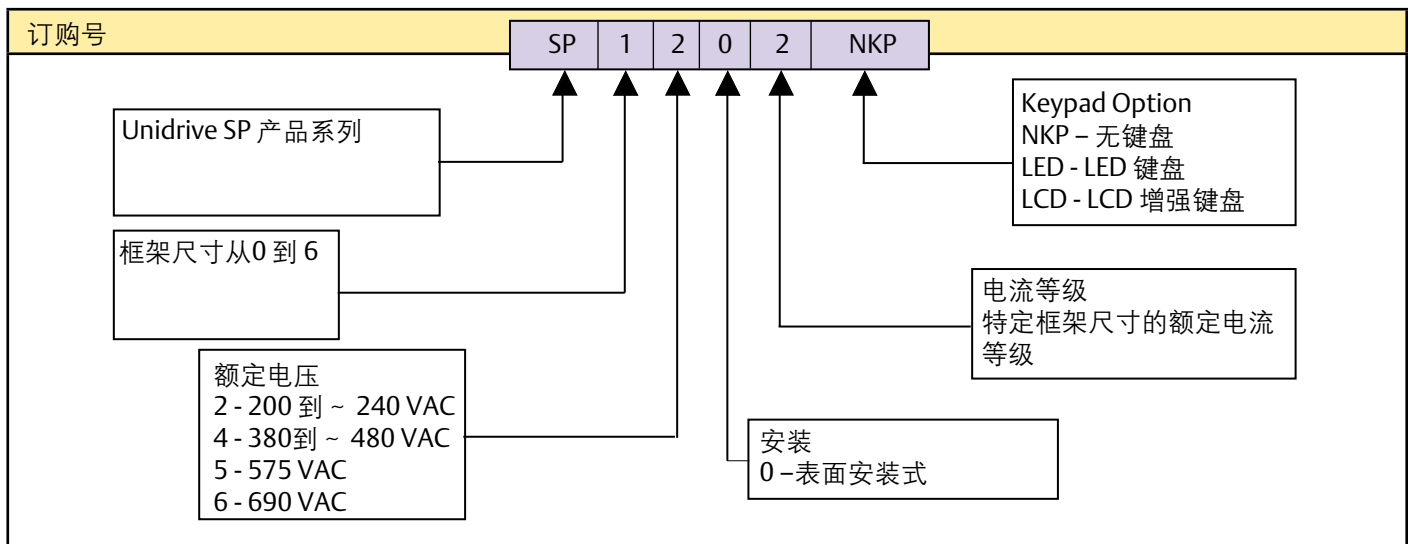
订购号

| SP | 1 | 2 | 0 | 2 | NKP |
|---|---|---|---|---|---|

Unidrive SP 产品系列

框架尺寸从0 到 6

额定电压
2 - 200 到 ~ 240 VAC
4 - 380到 ~ 480 VAC
5 - 575 VAC
6 - 690 VAC

安装
0 –表面安装式

电流等级
特定框架尺寸的额定电流等级

Keypad Option
NKP – 无键盘
LED - LED 键盘
LCD - LCD 增强键盘